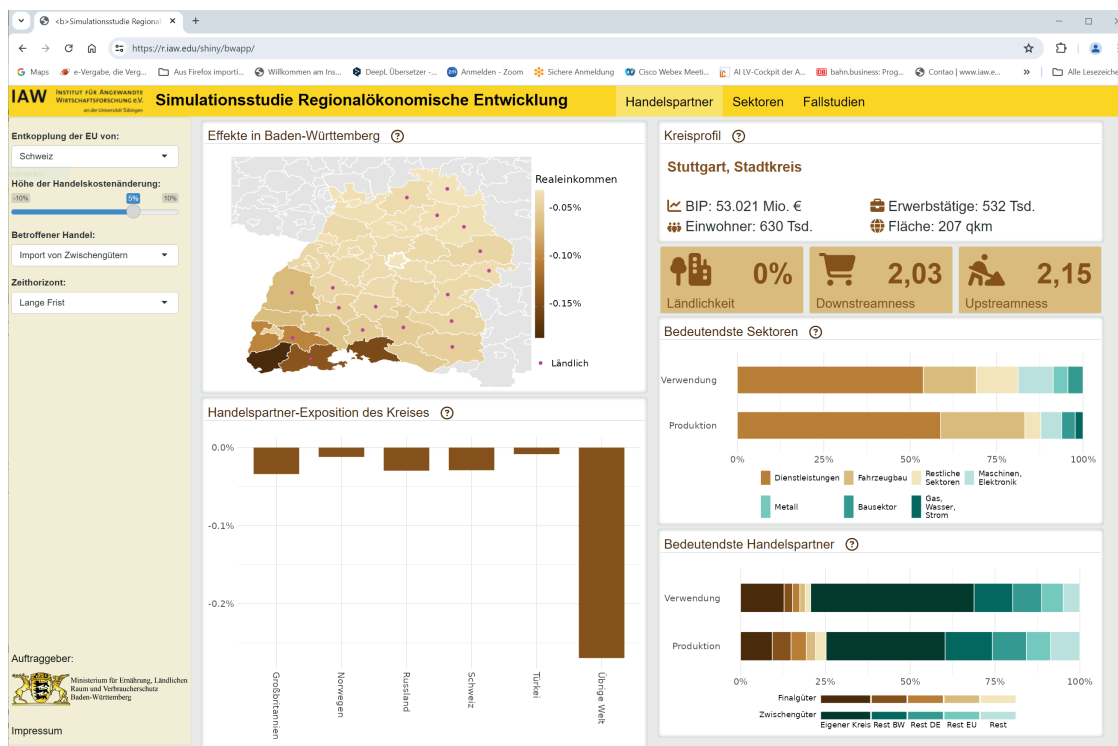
<b>Simulationsstudie Regional
https://r.iaw.edu/shiny/bwapp/
Maps e-Vergabe, die Verg... Aus Firefox importi... Willkommen am Ins... DeepL Übersetzer -... Anmelden - Zoom Sichere Anmeldung Cisco Webex Meeti... AI LV-Cockpit der A... bahn.business: Prog... Contao | www.iaw.e... Alle Lesezeiche

IAW Institut für Angewandte Wirtschaftsforschung e.V. an der Universität Tübingen
Simulationsstudie Regionalökonomische Entwicklung
Handelspartner Sektoren Fallstudien

Entkopplung der EU von:
Schweiz
Höhe der Handelskostenänderung:
-10% 5% 10%
Betroffener Handel:
Import von Zwischengütern
Zeithorizont:
Lange Frist

Auftraggeber:
Ministerium für Ernährung, Ländlichen Raum und Verbraucherschutz Baden-Württemberg
Impressum

Effekte in Baden-Württemberg
Realeinkommen
-0.05%
-0.10%
-0.15%
Ländlich

Handelspartner-Exposition des Kreises
0.0%
-0.1%
-0.2%
Großbritannien
Norwegen
Russland
Schweiz
Türkei
Übrige Welt

Kreisprofil
Stuttgart, Stadtkreis
BIP: 53.021 Mio. €
Erwerbstätige: 532 Tsd.
Einwohner: 630 Tsd.
Fläche: 207 qkm
0%
Ländlichkeit
2,03
Downstreamness
2,15
Upstreamness

Bedeutendste Sektoren
Verwendung
Produktion
0% 25% 50% 75% 100%
Dienstleistungen
Fahrzeugbau
Restliche Sektoren
Maschinen, Elektronik
Metall
Bausektor
Gas, Wasser, Strom

Bedeutendste Handelspartner
Verwendung
Produktion
0% 25% 50% 75% 100%
Finalgüter
Zwischengüter
Eigener Kreis Rest BW Rest DE Rest EU Rest